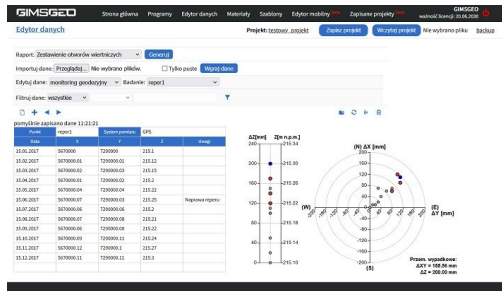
GIMSGEO Strona główna Programy Edytor danych Materiały Szablony Edytor mobilny Zapisane projekty GIMSGEO ważność licencji: 30.06.2030

Edytor danych

Projekt: testowy_projekt Zapisz projekt Wczytaj projekt Nie wybrano pliku backup

Raport: Zestawienie otworów wiertniczych Generuj

Importuj dane: Przeglądaj... Nie wybrano plików. Tylko puste Wprow dane

Edytuj dane: monitoring geodezyjny Badanie: reper1

Filtruj dane: wszystkie

pomyślnie zapisano dane 11:21:21

| Punkt | reper1 | System pomiaru | GPS | |
|---|---|---|---|---|
| Data | X | Y | Z | uwagi |
| 10.01.2017 | 5670000 | 7290000 | 215.1 | |
| 11.01.2017 | 5670000.01 | 7290000.01 | 215.12 | |
| 15.03.2017 | 5670000.02 | 7290000.03 | 215.14 | |
| 15.04.2017 | 5670000.01 | 7290000.01 | 215.2 | |
| 15.05.2017 | 5670000.04 | 7290000.04 | 215.22 | |
| 10.06.2017 | 5670000.07 | 7290000.03 | 215.25 | Naprawa repera |
| 10.07.2017 | 5670000.06 | 7290000.06 | 215.2 | |
| 15.08.2017 | 5670000.07 | 7290000.07 | 215.19 | |
| 10.09.2017 | 5670000.04 | 7290000.08 | 215.22 | |
| 15.10.2017 | 5670000.09 | 7290000.09 | 215.24 | |
| 15.11.2017 | 5670000.12 | 7290000.11 | 215.27 | |
| 15.12.2017 | 5670000.11 | 7290000.11 | 215.3 | |

ΔZ[mm] Z[m n.p.m.]
240 215.34
200 215.30
160 215.26
120 215.22
80 215.18
40 215.14
0 215.10

(N) ΔX [mm]
200
160
120
80
40
(W)
(E) ΔY [mm]
(S)
Przem. wypadkowe:
ΔXY = 188.86 mm
ΔZ = 200.00 mm